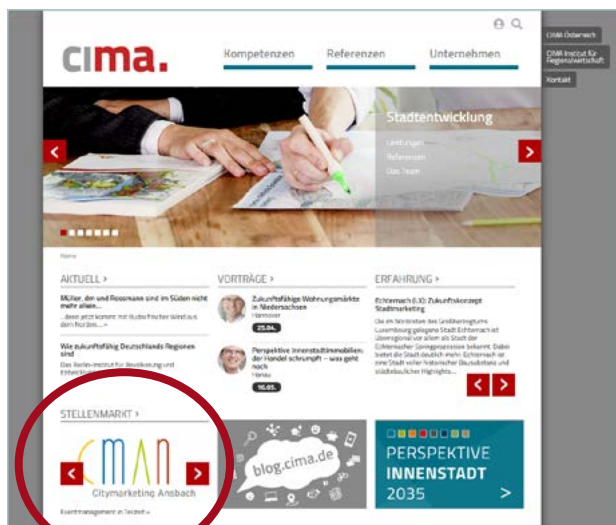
cima.

Kompetenzen
Referenzen
Unternehmen

CIMA Österreich
CIMA Institut für Regionalwirtschaft
Kontakt

Stadtentwicklung
Leistungen
Referenzen
Das Team

Home

AKTUELL >
Müller, der und Roosmann sind im Süden nicht mehr allein...
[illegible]
Wie zukunftsfähig Deutschlands Regionen sind
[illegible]

VORTRÄGE >
Zukunftsfähige Wohnungsmärkte in Niedersachsen
Hannover
25.04.
Perspektive Innenstadtimmobilien: der Handel schrumpft – was geht noch
Hanau
16.05.

ERFAHRUNG >
Echternach (LU): Zukunftskonzept Stadtmarketing
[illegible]

STELLENMARKT >
CMAN
Citymarketing Ansbach
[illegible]

blog.cima.de

PERSPEKTIVE
INNENSTADT
2035